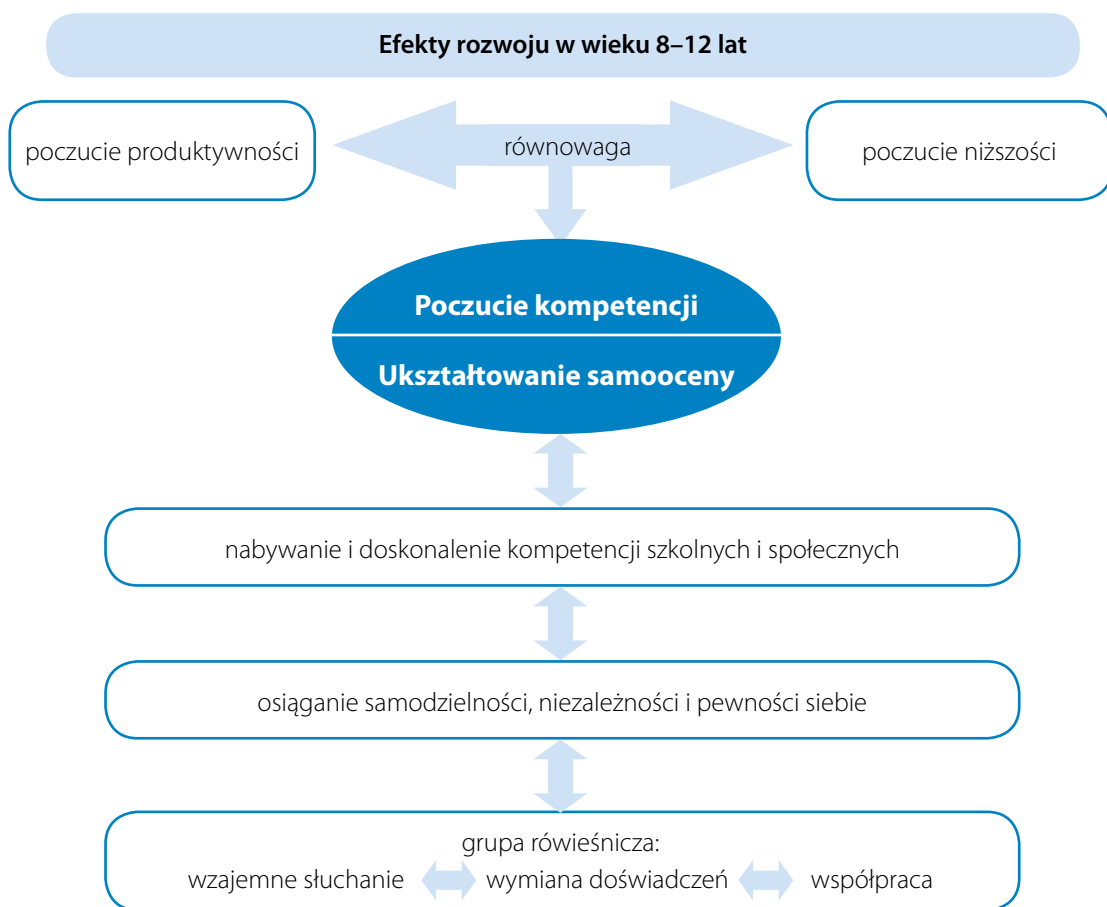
Efekty rozwoju w wieku 8–12 lat

poczucie produktywności

równowaga

poczucie niższości

Poczucie kompetencji

Ukształtowanie samooceny

nabywanie i doskonalenie kompetencji szkolnych i społecznych

osiąganie samodzielności, niezależności i pewności siebie

grupa rówieśnicza:
wzajemne słuchanie wymiana doświadczeń współpraca